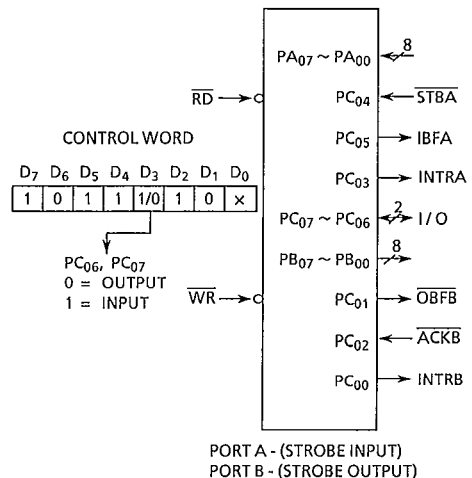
$\overline{RD}$

CONTROL WORD

| $D_7$ | $D_6$ | $D_5$ | $D_4$ | $D_3$ | $D_2$ | $D_1$ | $D_0$ |
|---|---|---|---|---|---|---|---|
| 1 | 0 | 1 | 1 | 1/0 | 1 | 0 | × |

$PC_{06}$, $PC_{07}$
0 = OUTPUT
1 = INPUT

$\overline{WR}$

$PA_{07} \sim PA_{00}$ 8
$PC_{04}$ $\overline{STBA}$
$PC_{05}$ IBFA
$PC_{03}$ INTRA
$PC_{07} \sim PC_{06}$ 2 I / O
$PB_{07} \sim PB_{00}$ 8
$PC_{01}$ $\overline{OBFB}$
$PC_{02}$ $\overline{ACKB}$
$PC_{00}$ INTRB

PORT A - (STROBE INPUT)
PORT B - (STROBE OUTPUT)